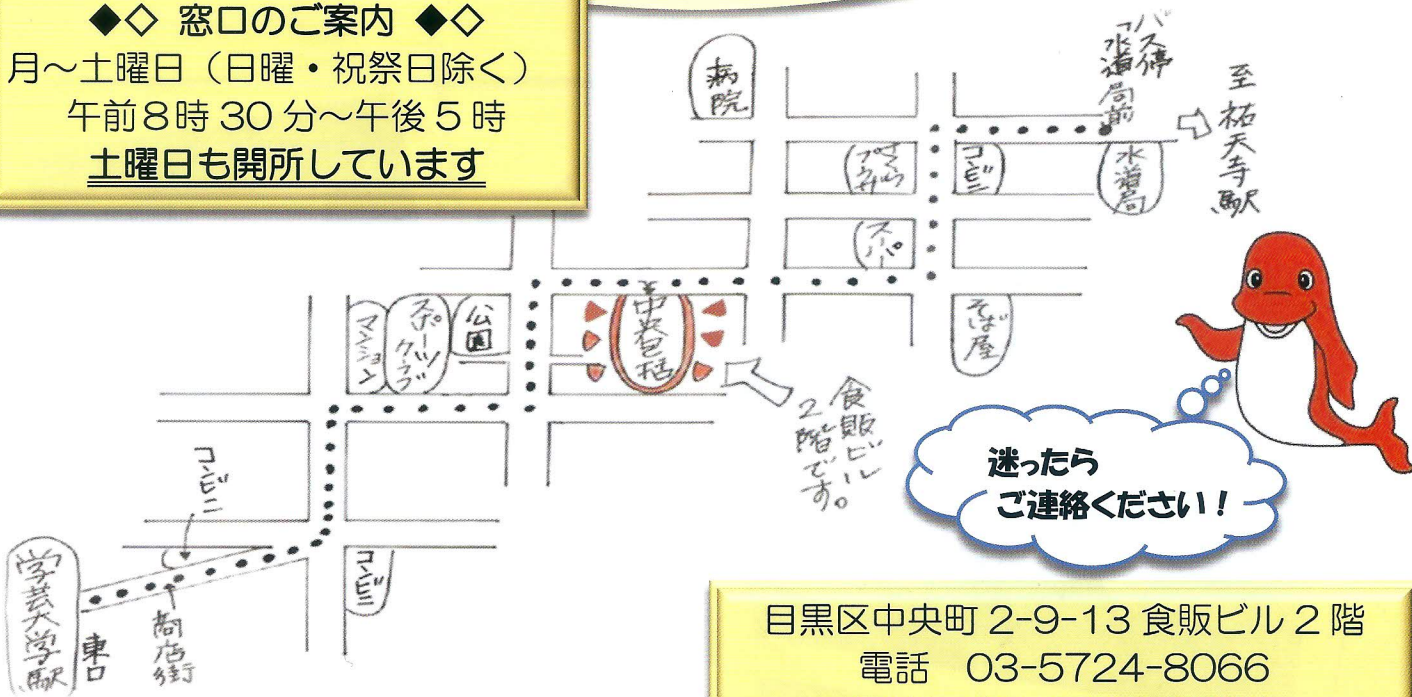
◆◇ 窓口のご案内 ◆◇
月～土曜日（日曜・祝祭日除く）
午前８時 30 分～午後５時
土曜日も開所しています

病院

バス停「水道局前」

至祐天寺駅

水道局

コンビニ

ドラッグストア

スーパー

そば屋

マンション

スポーツクラブ

公園

中央包括

食販ビル2階です。

コンビニ

コンビニ

商店街

学芸大学駅

東口

迷ったら
ご連絡ください！

目黒区中央町 2-9-13 食販ビル２階
電話　03-5724-8066